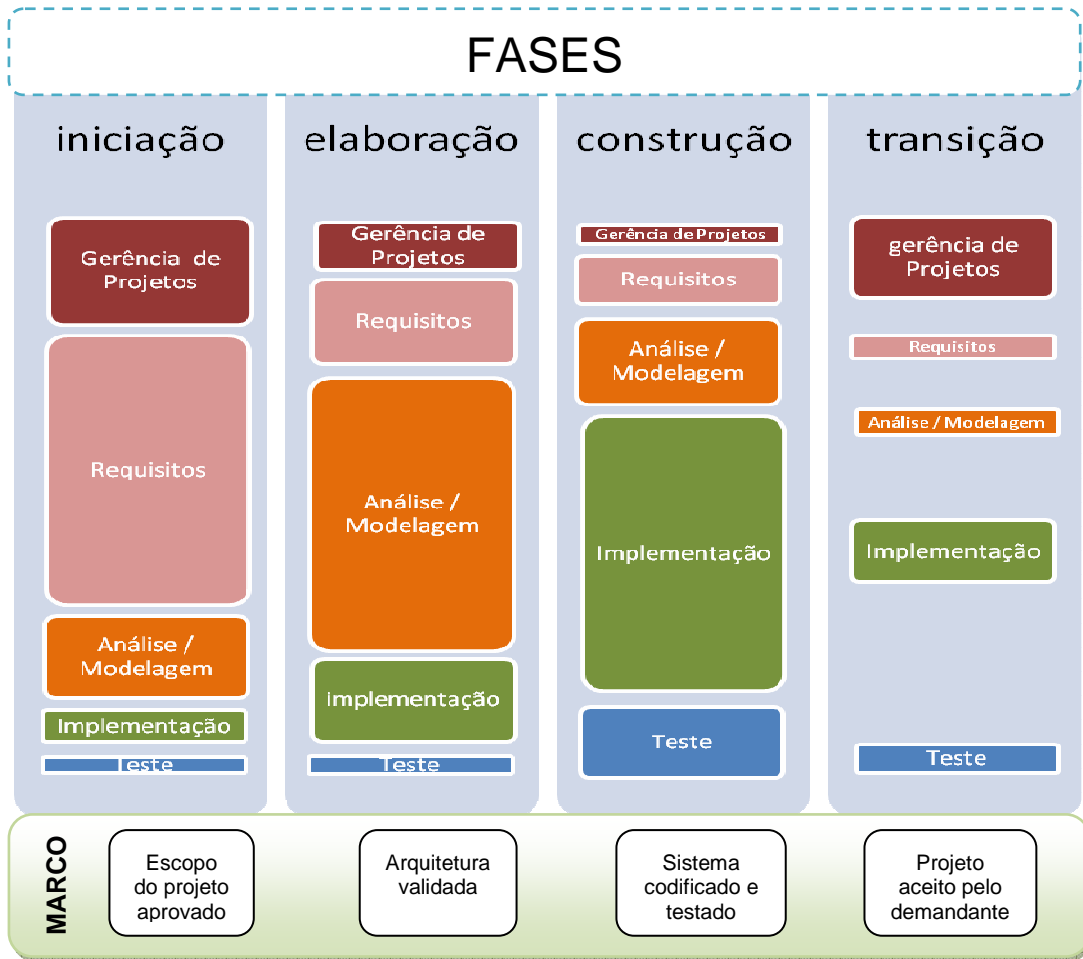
FASES

iniciação

Gerência de Projetos

Requisitos

Análise / Modelagem

Implementação

Teste

elaboração

Gerência de Projetos

Requisitos

Análise / Modelagem

Implementação

Teste

construção

Gerência de Projetos

Requisitos

Análise / Modelagem

Implementação

Teste

transição

gerência de Projetos

Requisitos

Análise / Modelagem

Implementação

Teste

MARCO

Escopo do projeto aprovado

Arquitetura validada

Sistema codificado e testado

Projeto aceito pelo demandante